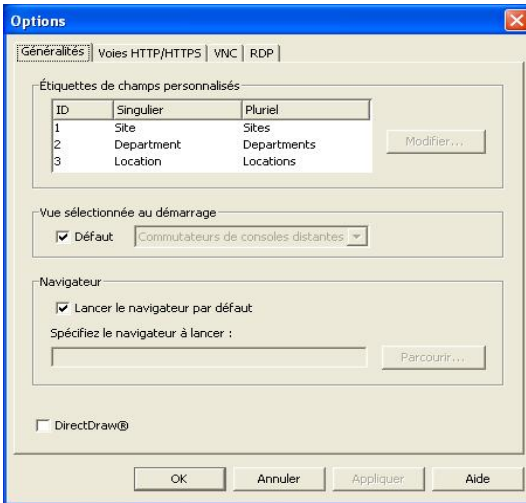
Options

Généralités | Voies HTTP/HTTPS | VNC | RDP

Étiquettes de champs personnalisés

| ID | Singulier | Pluriel |
|---|---|---|
| 1 | Site | Sites |
| 2 | Department | Departments |
| 3 | Location | Locations |

Modifier...

Vue sélectionnée au démarrage

Défaut Commutateurs de consoles distantes

Navigateur

Lancer le navigateur par défaut

Spécifiez le navigateur à lancer :

Parcourir...

DirectDraw®

OK Annuler Appliquer Aide